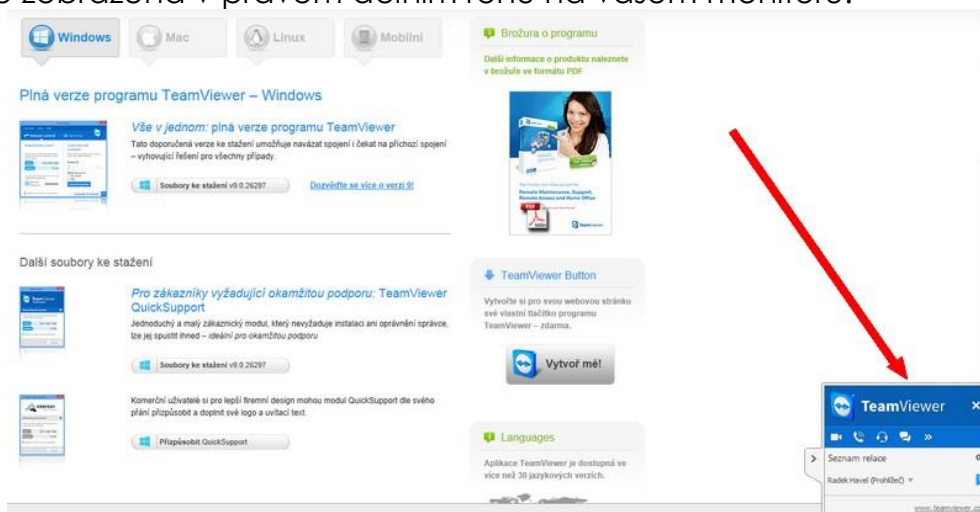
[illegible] zobrazená v pravém dolním rohu na vašem monitoru.

Windows Mac Linux Mobilní

Plná verze programu TeamViewer – Windows

Vše v jednom: plná verze programu TeamViewer

Tato doporučená verze ke stažení umožňuje navázat spojení i čekat na příchozí spojení – vyhovující řešení pro všechny případy.

Soubory ke stažení v9.0.26297

Dozvěďte se více o verzi 9!

Další soubory ke stažení

Pro zákazníky vyžadující okamžitou podporu: TeamViewer QuickSupport

Jednoduchý a malý zákaznický modul, který nevyžaduje instalaci ani oprávnění správce, lze jej spustit ihned – ideální pro okamžitou podporu

Soubory ke stažení v9.0.26297

Komerční uživatelé si pro lepší firemní design mohou modul QuickSupport dle svého přání přizpůsobit a doplnit své logo a uvítací text.

Přizpůsobit QuickSupport

Brožura o programu

Další informace o produktu naleznete v brožuře ve formátu PDF

Remote Maintenance, Support, Remote Access and Home Office

PDF

TeamViewer Button

Vytvořte si pro svou webovou stránku své vlastní tlačítko programu TeamViewer – zdarma.

Vytvoř mě!

Languages

Aplikace TeamViewer je dostupná ve více než 30 jazykových verzích.

TeamViewer

Seznam relace

Radek Havel (Prohlížeč)

www.teamviewer.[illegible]